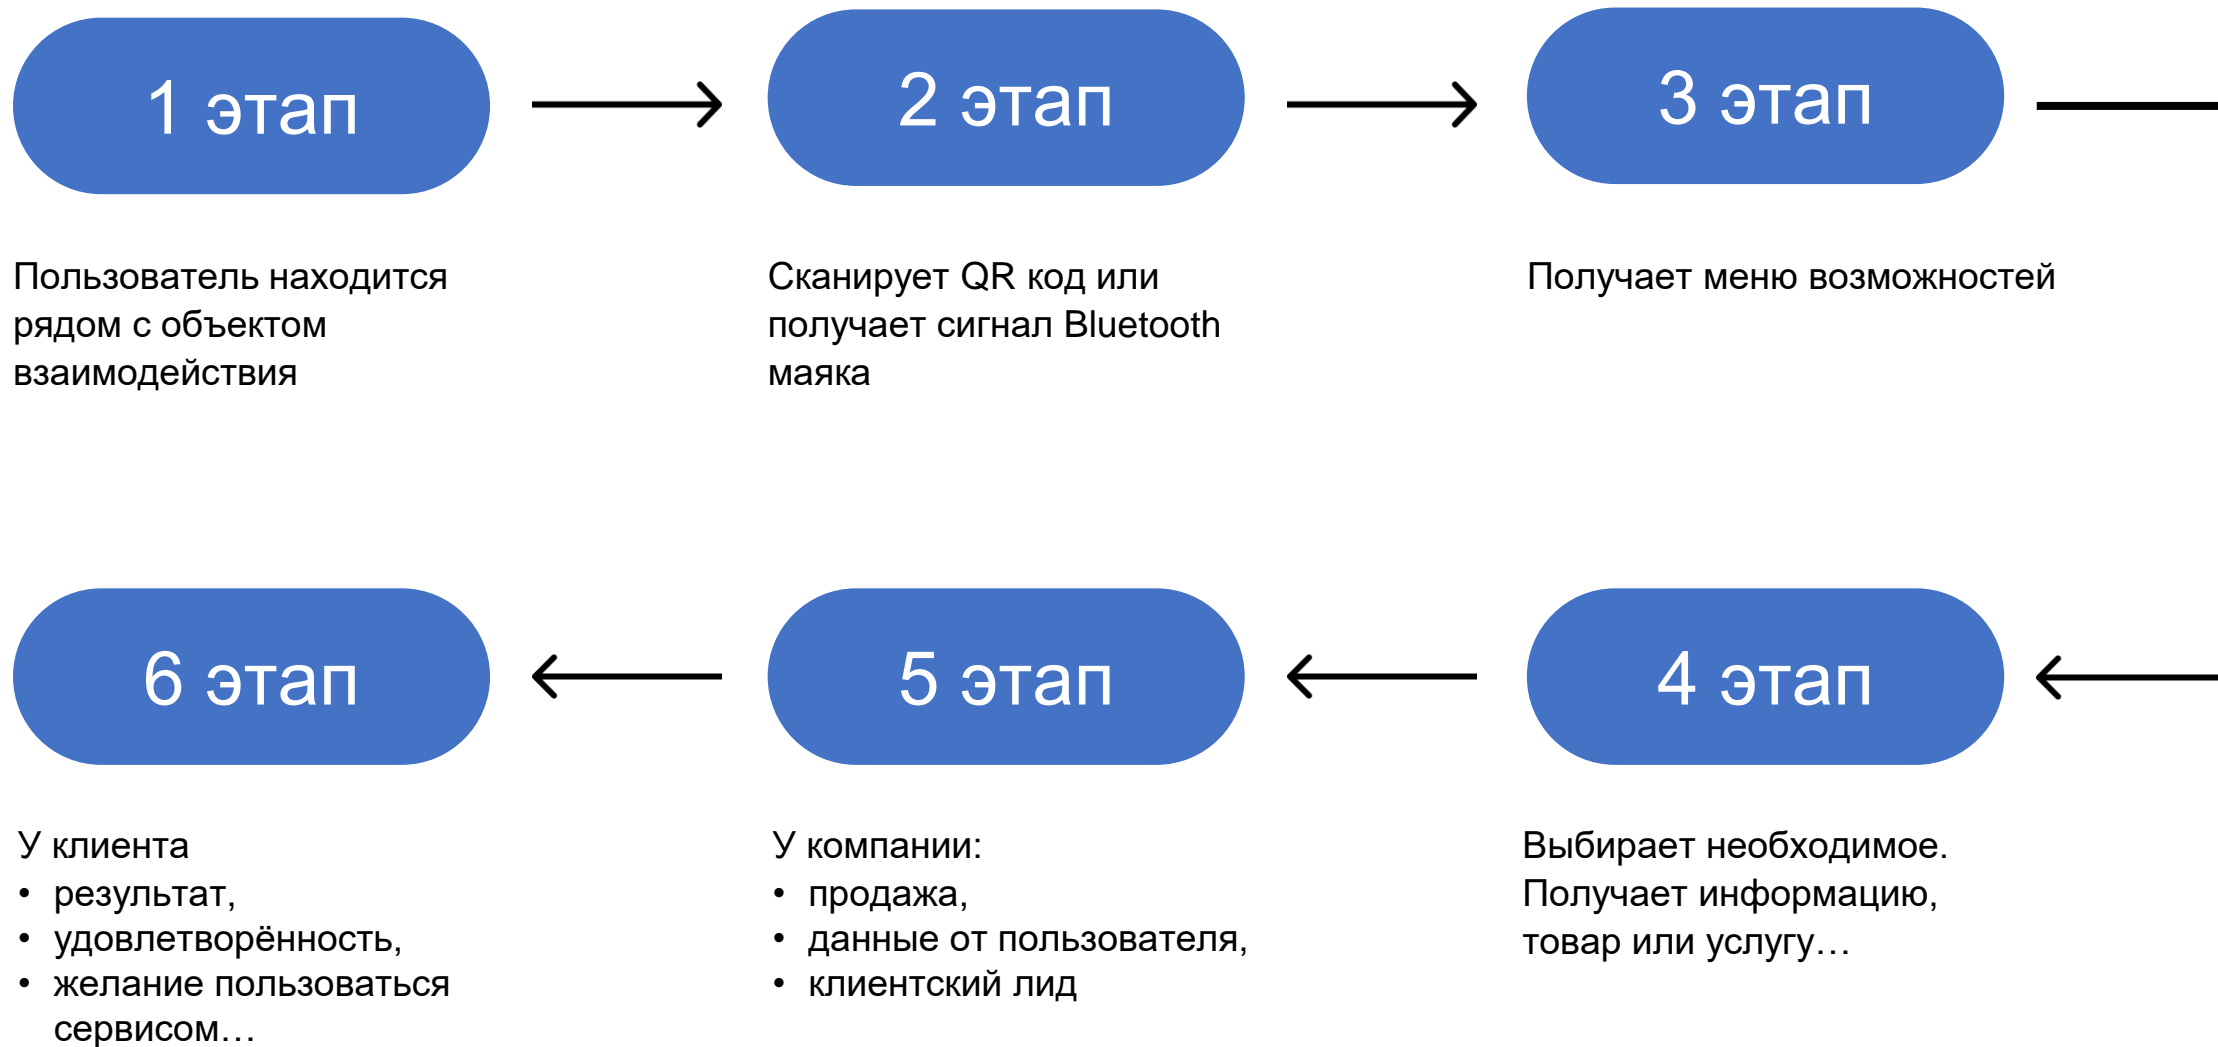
1 этап

2 этап

3 этап

Пользователь находится рядом с объектом взаимодействия

Сканирует QR код или получает сигнал Bluetooth маяка

Получает меню возможностей

6 этап

5 этап

4 этап

У клиента
• результат,
• удовлетворённость,
• желание пользоваться сервисом…

У компании:
• продажа,
• данные от пользователя,
• клиентский лид

Выбирает необходимое. Получает информацию, товар или услугу…